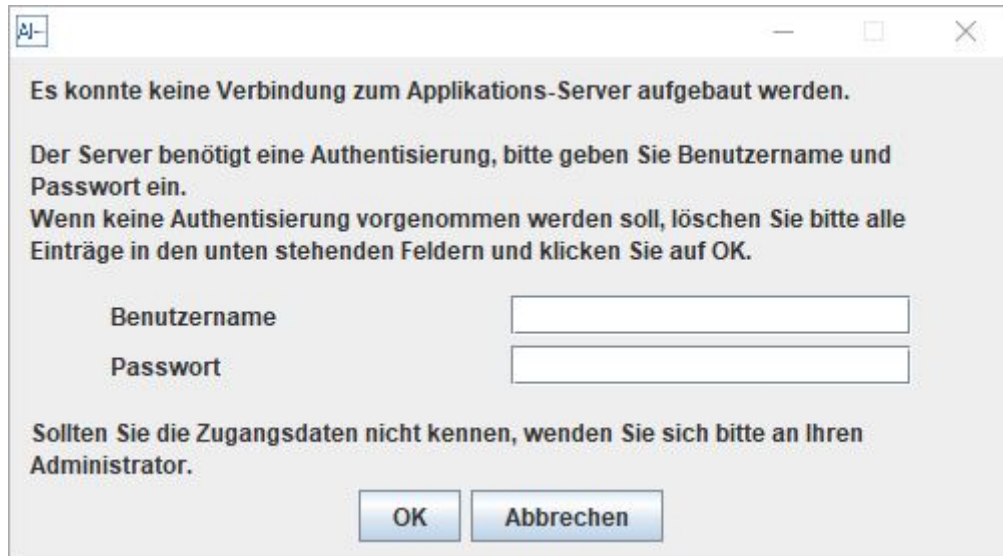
Es konnte keine Verbindung zum Applikations-Server aufgebaut werden.

Der Server benötigt eine Authentisierung, bitte geben Sie Benutzername und Passwort ein.
Wenn keine Authentisierung vorgenommen werden soll, löschen Sie bitte alle Einträge in den unten stehenden Feldern und klicken Sie auf OK.

Benutzername

Passwort

Sollten Sie die Zugangsdaten nicht kennen, wenden Sie sich bitte an Ihren Administrator.

OK Abbrechen